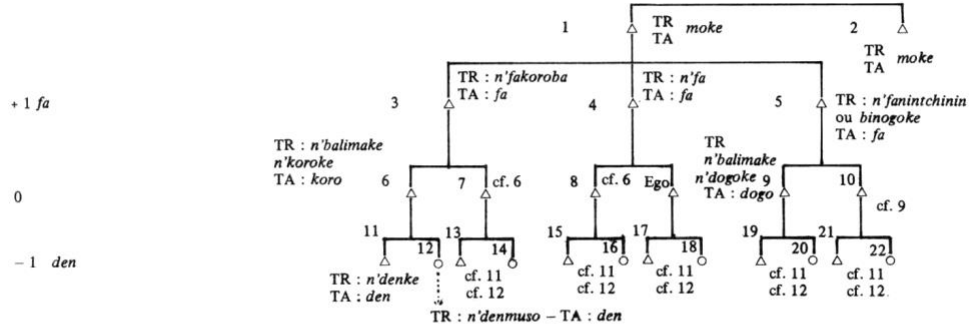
1 TR TA *moke*

2 TR TA *moke*

+ 1 *fa*

3 TR : *n'fakoroba* TA : *fa*

4 TR : *n'fa* TA : *fa*

5 TR : *n'fanintchinin* ou *binogoke* TA : *fa*

TR : *n'balimake n'koroke* TA : *koro*

TR *n'balimake n'dogoke* TA : *dogo*

0

6 7 cf. 6 8 cf. 6 Ego 9 10 cf. 9

– 1 *den*

11 12 13 14 15 16 17 18 19 20 21 22

TR : *n'denke* TA : *den*

cf. 11 cf. 12

cf. 11 cf. 12

cf. 11 cf. 12

cf. 11 cf. 12

cf. 11 cf. 12.

TR : *n'denmuso* – TA : *den*